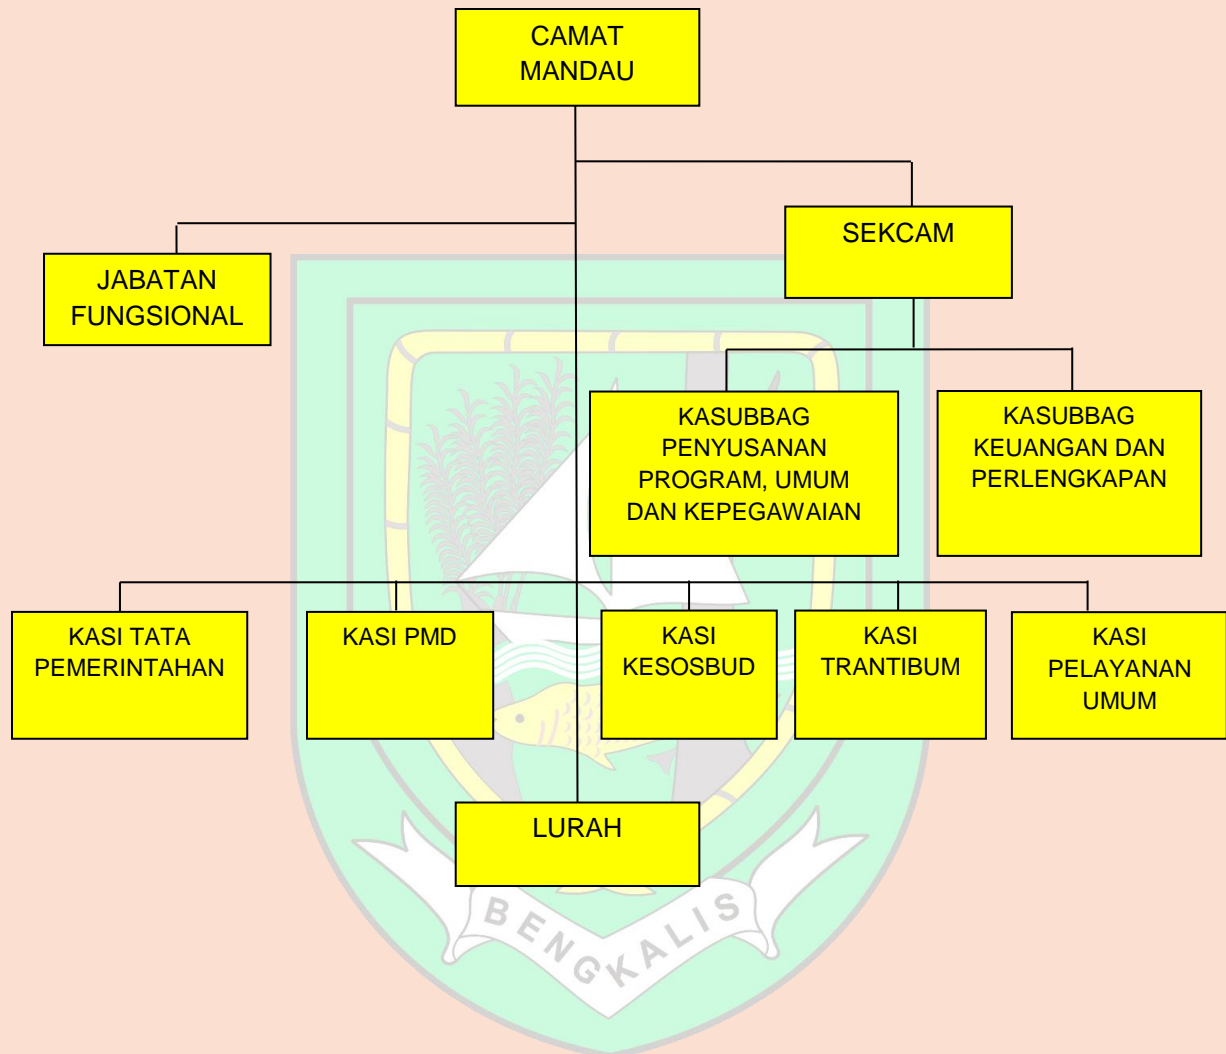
CAMAT MANDAU

SEKCAM

JABATAN FUNGSIONAL

KASUBBAG PENYUSANAN PROGRAM, UMUM DAN KEPEGAWAIAN

KASUBBAG KEUANGAN DAN PERLENGKAPAN

KASI TATA PEMERINTAHAN

KASI PMD

KASI KESOSBUD

KASI TRANTIBUM

KASI PELAYANAN UMUM

LURAH

BENGKALIS